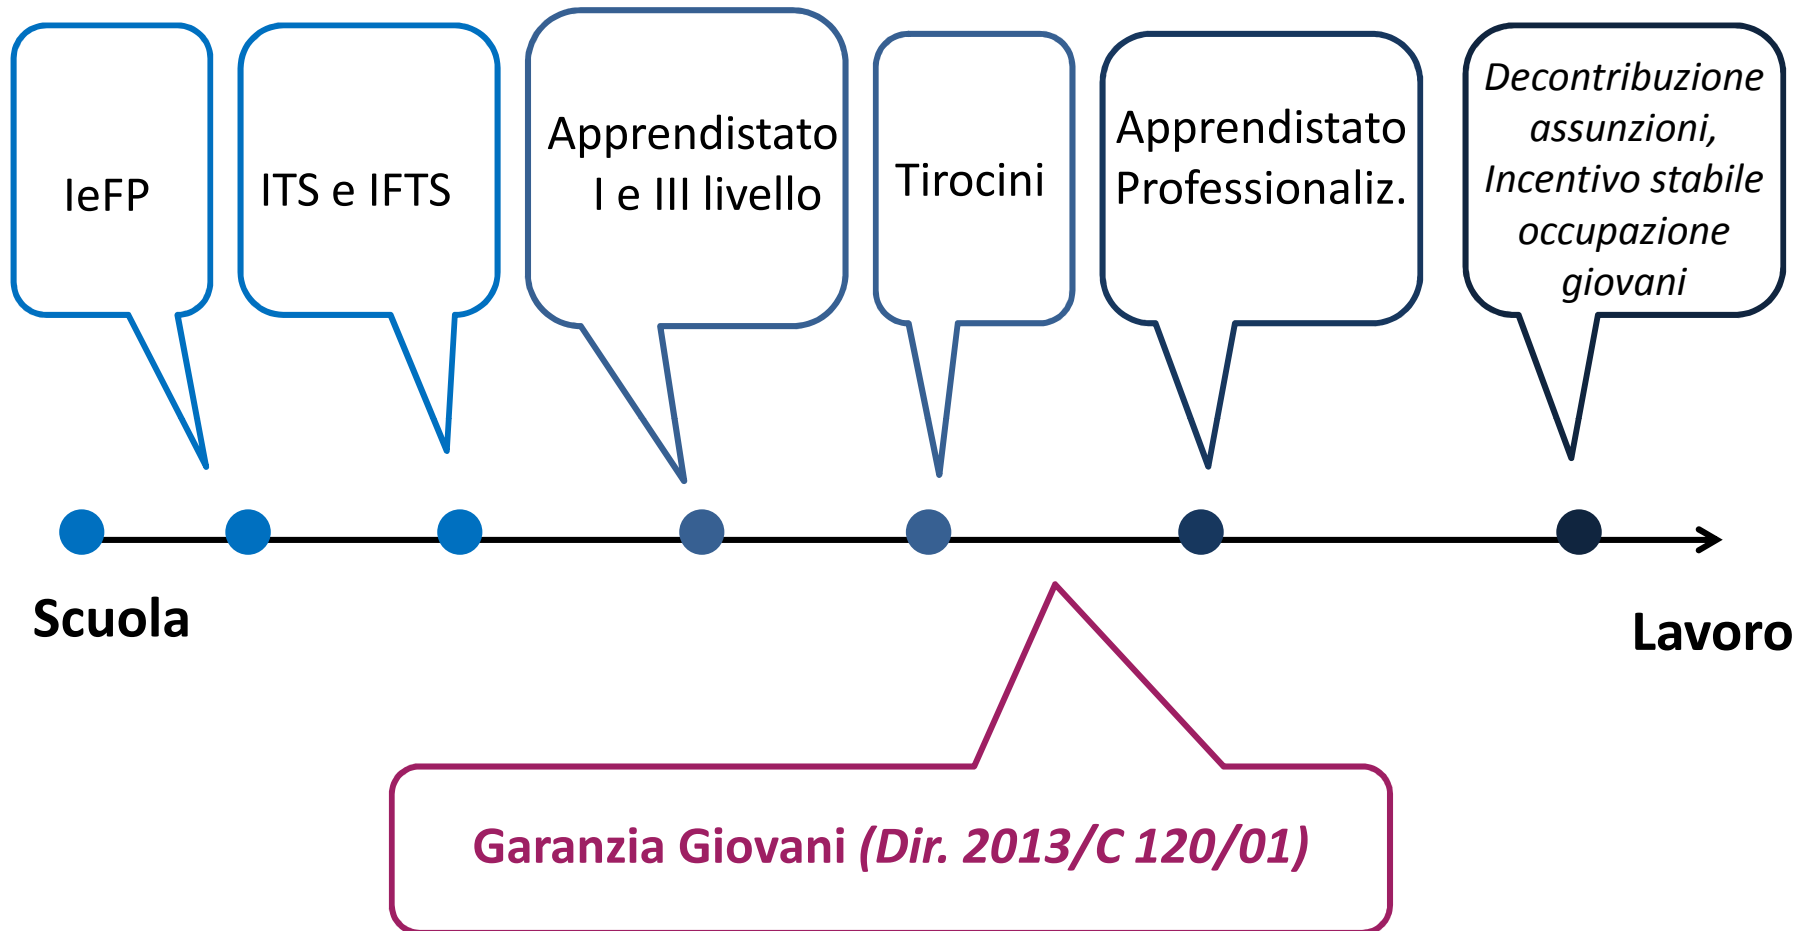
IeFP

ITS e IFTS

Apprendistato I e III livello

Tirocini

Apprendistato Professionaliz.

*Decontribuzione assunzioni, Incentivo stabile occupazione giovani*

Scuola

Lavoro

Garanzia Giovani *(Dir. 2013/C 120/01)*